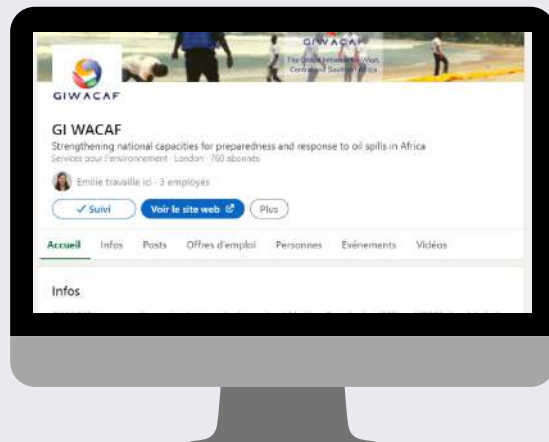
GIWACAF
The Global Initiative for West, Central and Southern Africa

GIWACAF

GI WACAF
Strengthening national capacities for preparedness and response to oil spills in Africa
Services pour l'environnement · London · 760 abonnés

Emilie travaille ici · 3 employés

✓ Suivi
Voir le site web
Plus

Accueil Infos Posts Offres d'emploi Personnes Événements Vidéos

Infos

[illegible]